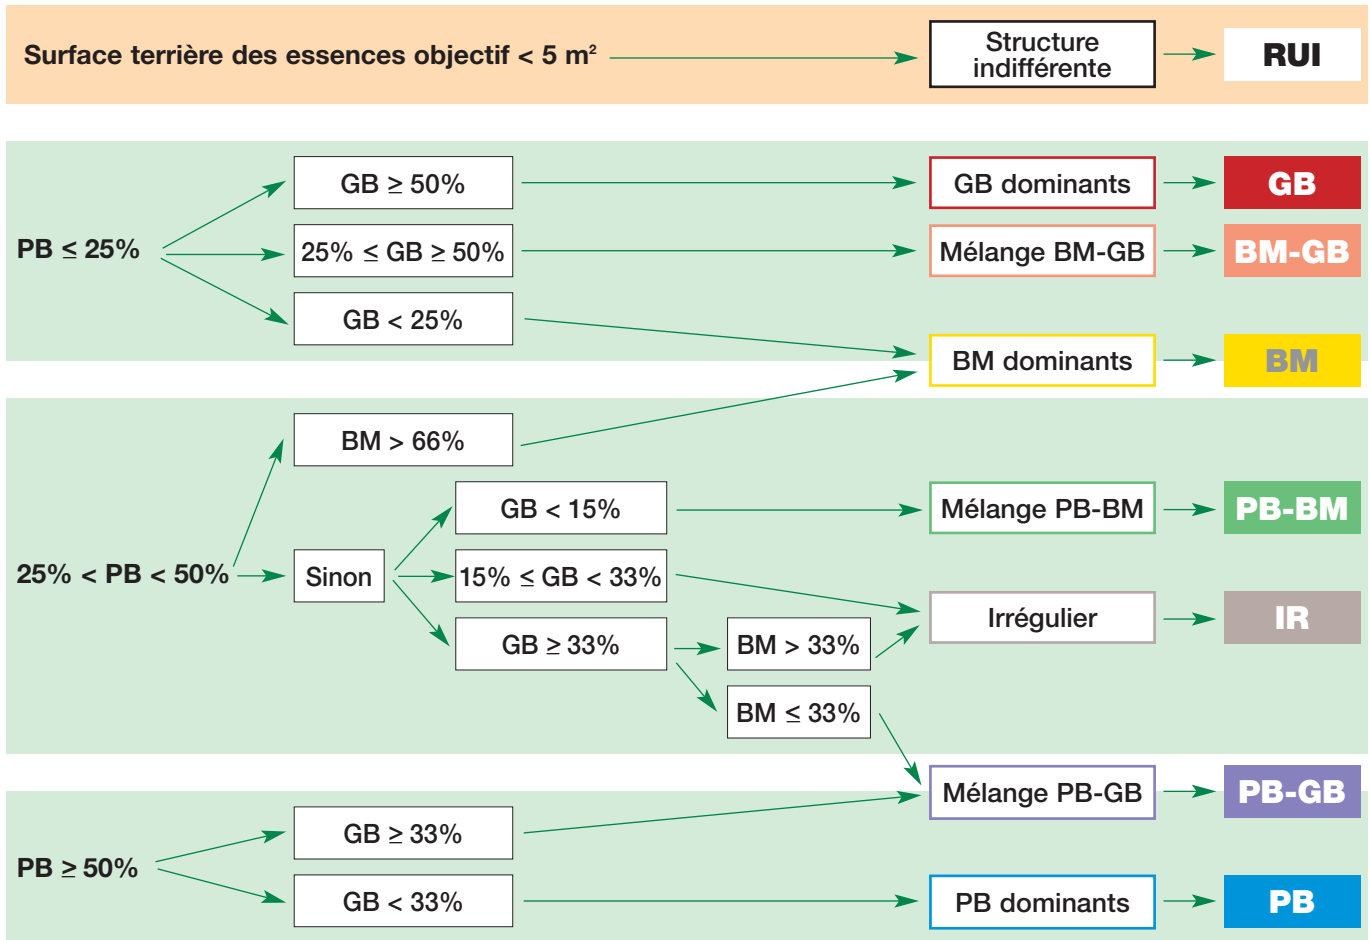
Surface terrière des essences objectif < 5 m$^2$

Structure indifférente

RUI

PB ≤ 25%

GB ≥ 50%

25% ≤ GB ≥ 50%

GB < 25%

GB dominants

GB

Mélange BM-GB

BM-GB

BM dominants

BM

25% < PB < 50%

BM > 66%

Sinon

GB < 15%

15% ≤ GB < 33%

GB ≥ 33%

BM > 33%

BM ≤ 33%

Mélange PB-BM

PB-BM

Irrégulier

IR

PB ≥ 50%

GB ≥ 33%

GB < 33%

Mélange PB-GB

PB-GB

PB dominants

PB